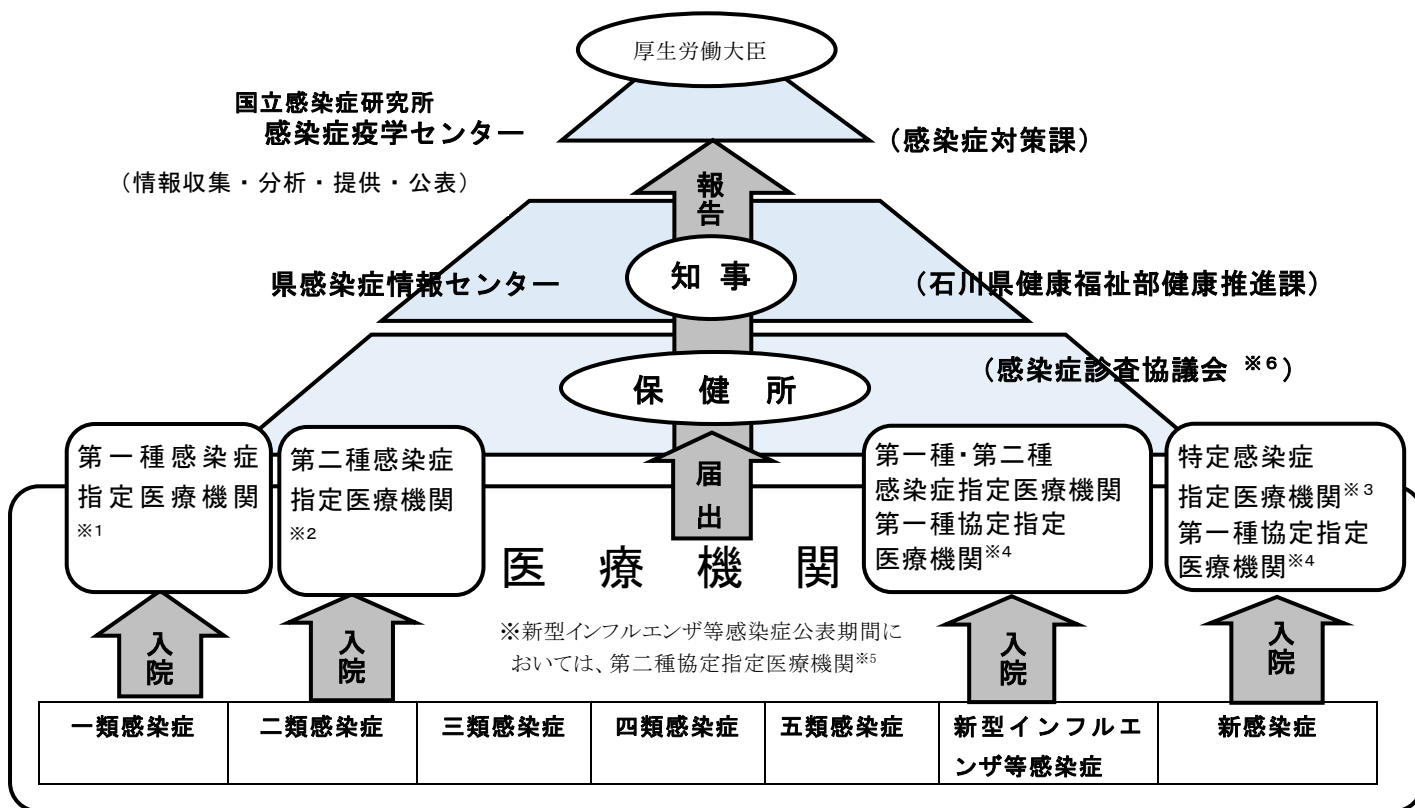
厚生労働大臣

国立感染症研究所
感染症疫学センター

（情報収集・分析・提供・公表）

（感染症対策課）

報告

県感染症情報センター

知事

（石川県健康福祉部健康推進課）

（感染症診査協議会 ※6）

保健所

第一種感染症指定医療機関 ※1

第二種感染症指定医療機関 ※2

届出

第一種・第二種感染症指定医療機関
第一種協定指定医療機関※4

特定感染症指定医療機関※3
第一種協定指定医療機関※4

医療機関

入院

入院

※新型インフルエンザ等感染症公表期間においては、第二種協定指定医療機関※5

入院

入院

| 一類感染症 | 二類感染症 | 三類感染症 | 四類感染症 | 五類感染症 | 新型インフルエンザ等感染症 | 新感染症 |
|---|---|---|---|---|---|---|